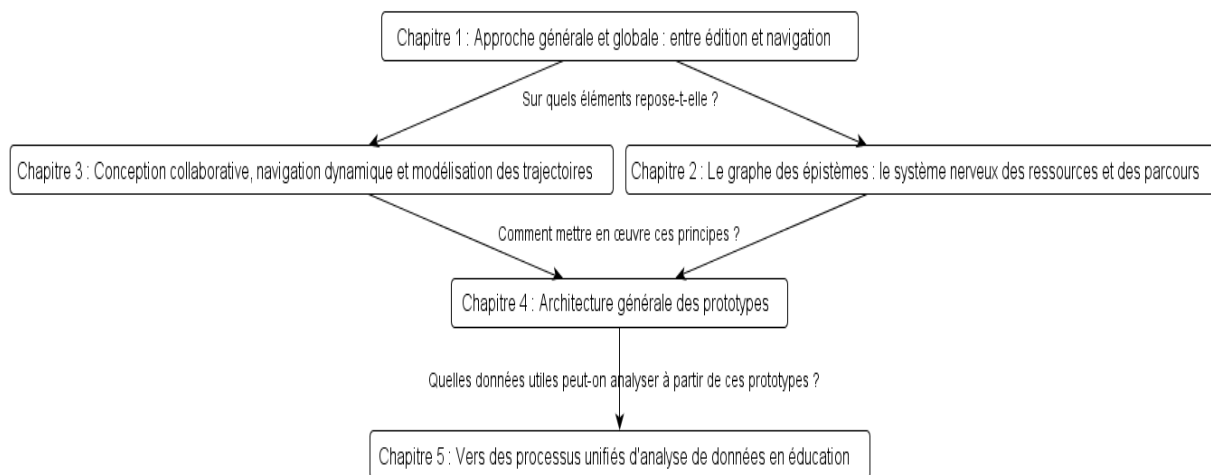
Chapitre 1 : Approche générale et globale : entre édition et navigation

Sur quels éléments repose-t-elle ?

Chapitre 3 : Conception collaborative, navigation dynamique et modélisation des trajectoires

Chapitre 2 : Le graphe des épistèmes : le système nerveux des ressources et des parcours

Comment mettre en œuvre ces principes ?

Chapitre 4 : Architecture générale des prototypes

Quelles données utiles peut-on analyser à partir de ces prototypes ?

Chapitre 5 : Vers des processus unifiés d'analyse de données en éducation